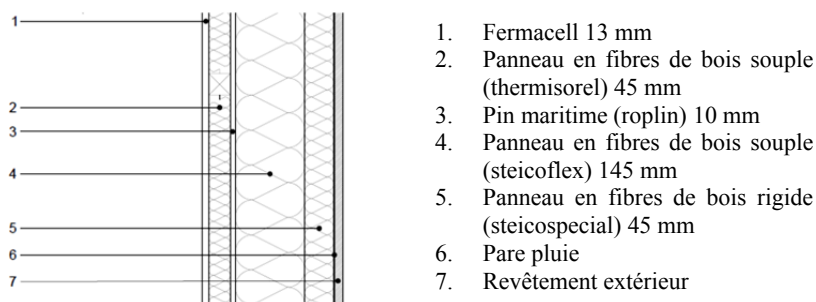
1
2
3
4
5
6
7

1. Fermacell 13 mm
2. Panneau en fibres de bois souple (thermisorel) 45 mm
3. Pin maritime (roplin) 10 mm
4. Panneau en fibres de bois souple (steicoflex) 145 mm
5. Panneau en fibres de bois rigide (steicospecial) 45 mm
6. Pare pluie
7. Revêtement extérieur